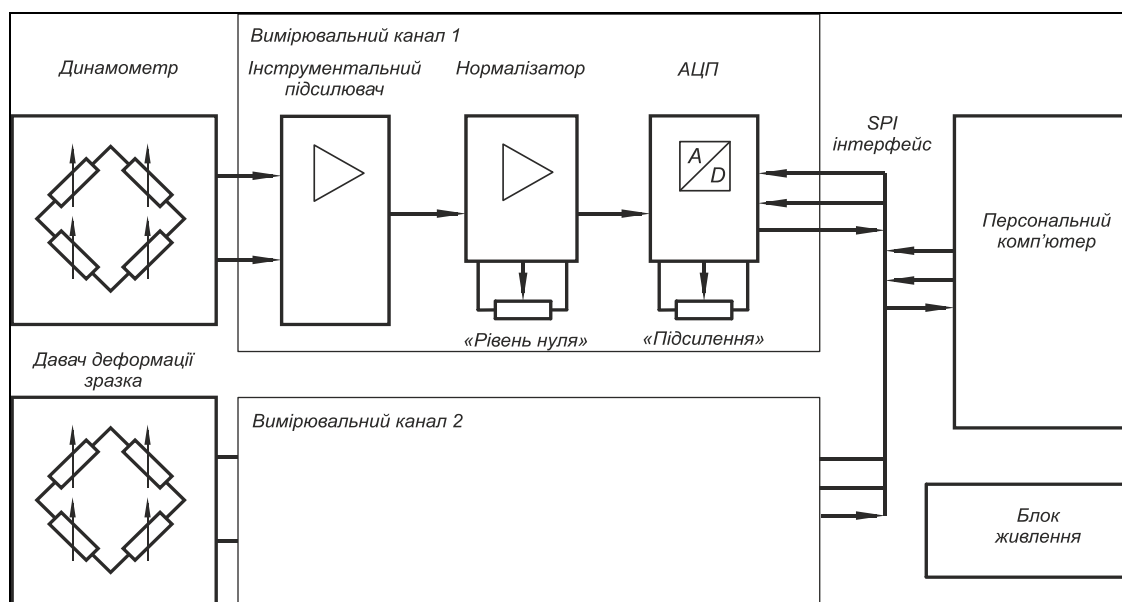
Вимірювальний канал 1

Динамометр

Інструментальний підсилювач

Нормалізатор

АЦП

A

D

SPI інтерфейс

Персональний комп'ютер

«Рівень нуля»

«Підсилення»

Давач деформації зразка

Вимірювальний канал 2

Блок живлення